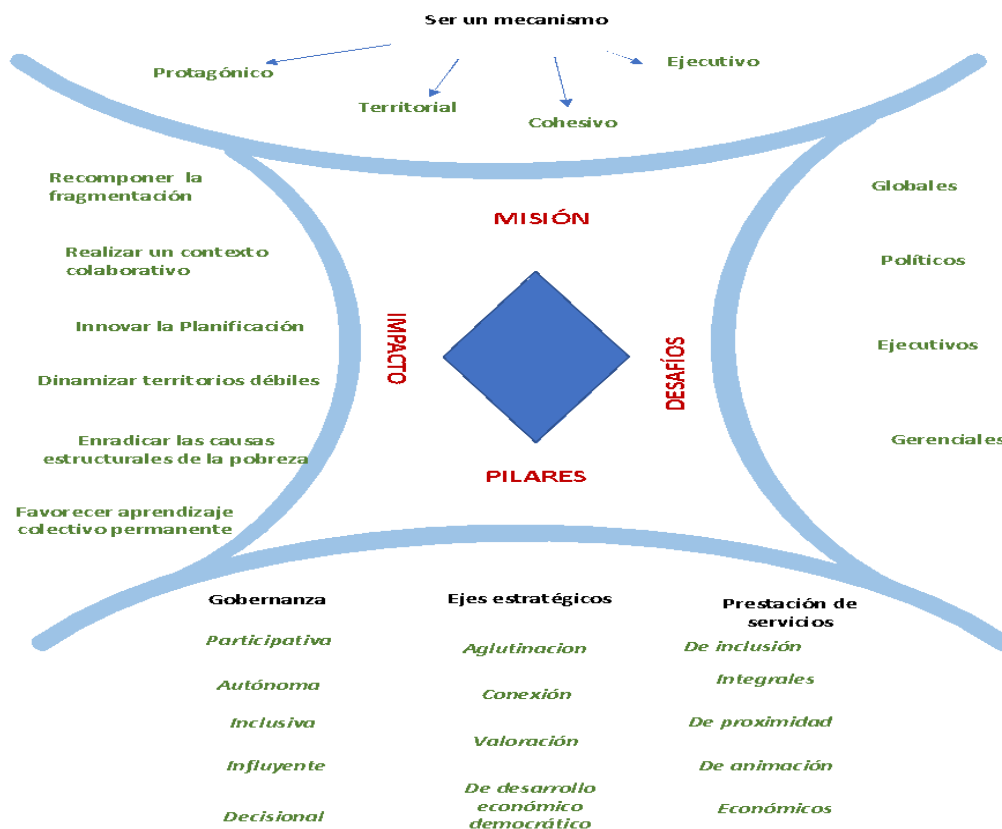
Ser un mecanismo

Protagónico

Territorial

Cohesivo

Ejecutivo

Recomponer la fragmentación

Realizar un contexto colaborativo

Innovar la Planificación

Dinamizar territorios débiles

Enradicar las causas estructurales de la pobreza

Favorecer aprendizaje colectivo permanente

MISIÓN

IMPACTO

DESAFÍOS

PILARES

Globales

Políticos

Ejecutivos

Gerenciales

Gobernanza

Participativa

Autónoma

Inclusiva

Influyente

Decisional

Ejes estratégicos

Aglutinacion

Conexión

Valoración

De desarrollo económico democrático

Prestación de servicios

De inclusión

Integrales

De proximidad

De animación

Económicos